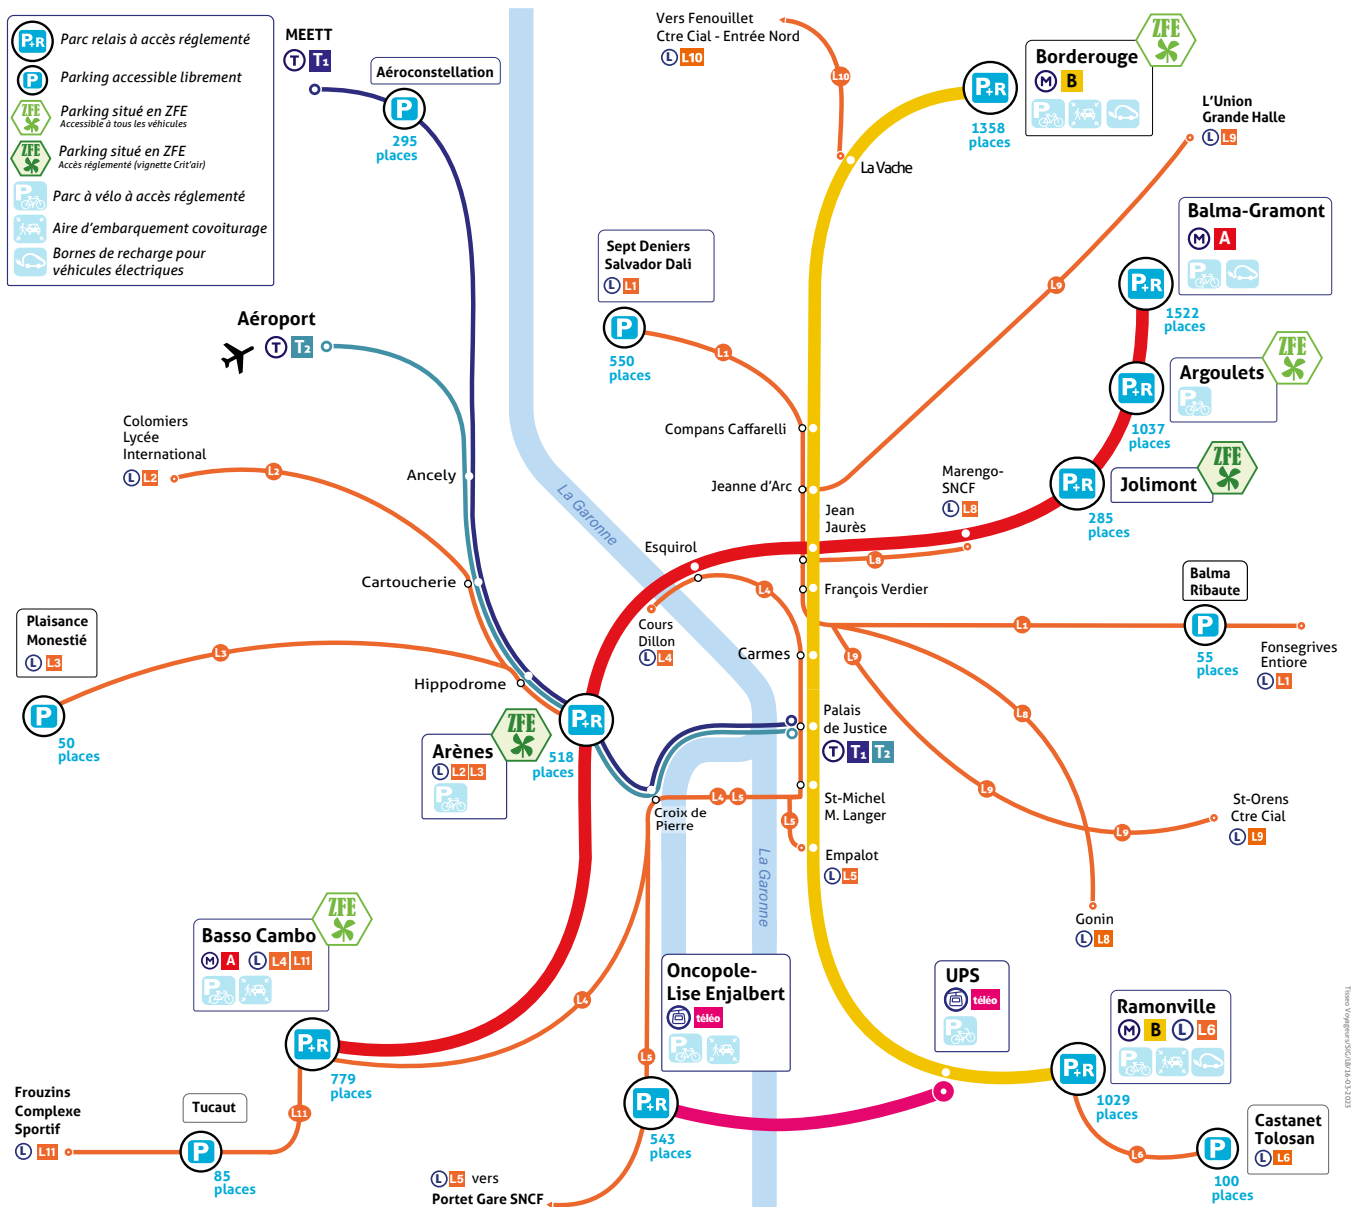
P+R Parc relais à accès réglementé
P Parking accessible librement
ZFE Parking situé en ZFE Accessible à tous les véhicules
ZFE Parking situé en ZFE Accès réglementé (vignette Crit'air)
Parc à vélo à accès réglementé
Aire d'embarquement covoiturage
Bornes de recharge pour véhicules électriques

MEETT T T1
Aéroconstellation
P 295 places

Vers Fenouillet Ctre Cial - Entrée Nord L L10

Borderouge M B
ZFE
P+R 1358 places
La Vache

L'Union Grande Halle L L9

Balma-Gramont M A
P+R 1522 places

Argoulets ZFE
P+R 1037 places

Jolimont ZFE
P+R 285 places

Sept Deniers Salvador Dali L L1
P 550 places

Aéroport T T2

Colomiers Lycée International L L2

Ancely
Compans Caffarelli
Jeanne d'Arc
Marengo-SNCF L L8
Jean Jaurès
Esquirol
La Garonne
Cartoucherie
François Verdier
Cours Dillon L L4
Carmes

Balma Ribaute
P 55 places
Fonsegrives Entiore L L1

Plaisance Monestié L L3
P 50 places

Hippodrome
P+R 518 places
Arènes L L2 L3 ZFE

Palais de Justice T T1 T2
Croix de Pierre
St-Michel M. Langer
Empalot L L5
La Garonne

St-Orens Ctre Cial L L9
Gonin L L8

Basso Cambo M A L L4 L11 ZFE
P+R 779 places

Oncopole-Lise Enjalbert téléo
UPS téléo

Ramonville M B L L6
P+R 1029 places

Castanet Tolosan L L6
P 100 places

Frouzins Complexe Sportif L L11
Tucaut
P 85 places

L L5 vers Portet Gare SNCF
P+R 543 places